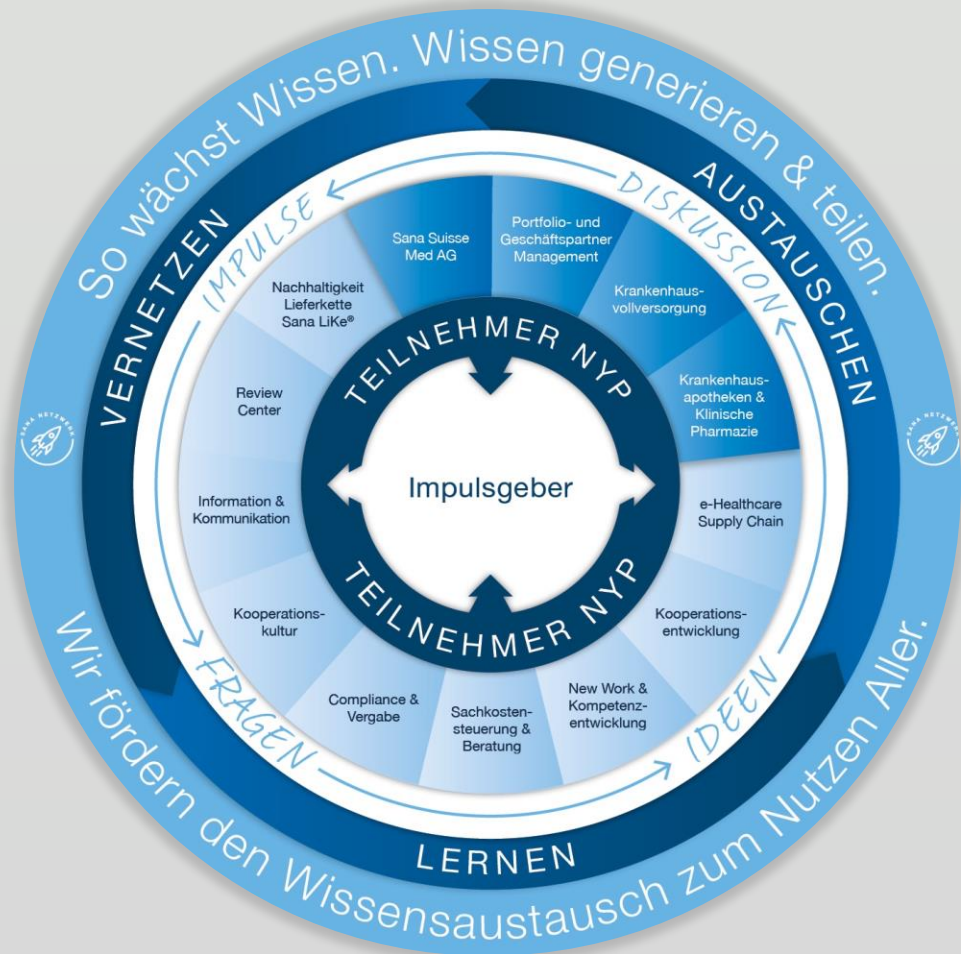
So wächst Wissen. Wissen generieren & teilen.

VERNETZEN

AUSTAUSCHEN

LERNEN

IMPULSE

DISKUSSION

IDEEN

FRAGEN

Sana Suisse Med AG

Portfolio- und Geschäftspartner Management

Krankenhausvollversorgung

Krankenhausapotheken & Klinische Pharmazie

e-Healthcare Supply Chain

Kooperationsentwicklung

New Work & Kompetenzentwicklung

Sachkostensteuerung & Beratung

Compliance & Vergabe

Kooperationskultur

Information & Kommunikation

Review Center

Nachhaltigkeit Lieferkette Sana LiKe®

TEILNEHMER NYP

Impulsgeber

TEILNEHMER NYP

SANA NETZWERK

SANA NETZWERK

Wir fördern den Wissensaustausch zum Nutzen Aller.